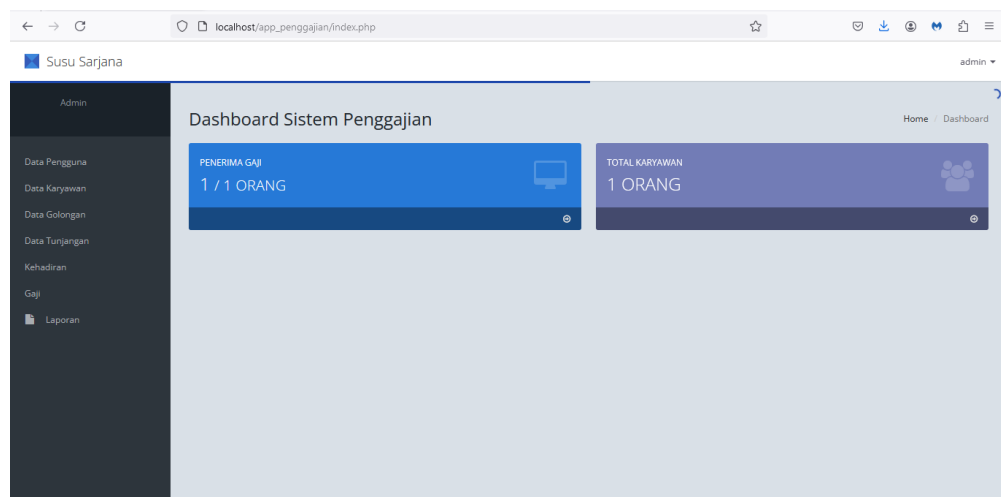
localhost/app_penggajian/index.php

Susu Sarjana

admin

Admin

Data Pengguna
Data Karyawan
Data Golongan
Data Tunjangan
Kehadiran
Gaji
Laporan

Dashboard Sistem Penggajian

Home / Dashboard

PENERIMA GAJI
1 / 1 ORANG

TOTAL KARYAWAN
1 ORANG